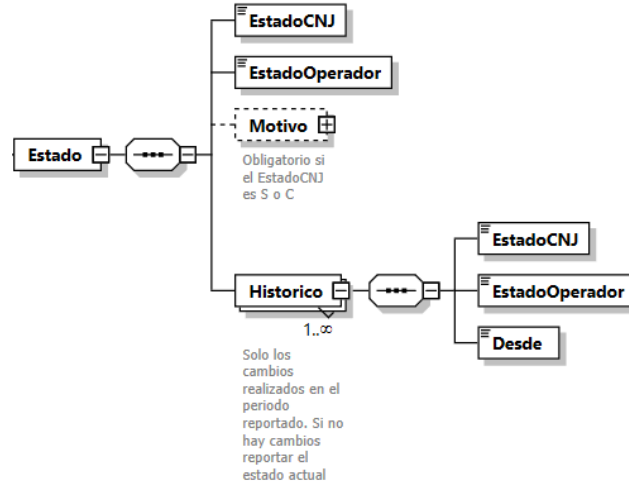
Estado

EstadoCNJ

EstadoOperador

Motivo

Obligatorio si el EstadoCNJ es S o C

Historico

1..$\infty$

Solo los cambios realizados en el periodo reportado. Si no hay cambios reportar el estado actual

EstadoCNJ

EstadoOperador

Desde